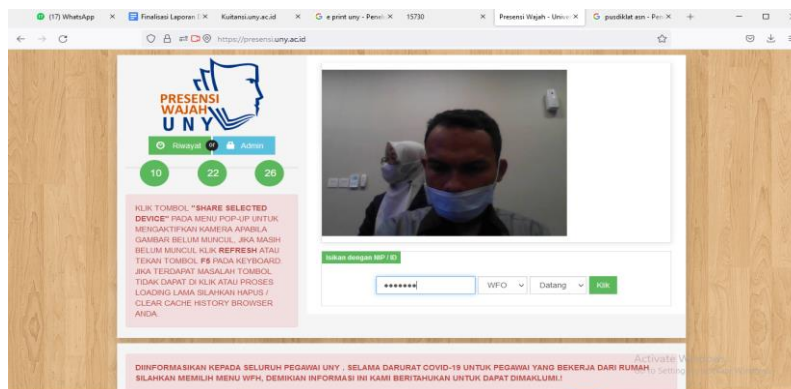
(17) WhatsApp × Finalisasi Laporan × Kuitansi.uny.ac.id × e print uny - Penel × 15730 × Presensi Wajah - Unive × pusdiklat asn - Pen ×

https://presensi.uny.ac.id

PRESENSI WAJAH UNY

Riwayat or Admin

10 22 26

KLIK TOMBOL **"SHARE SELECTED DEVICE"** PADA MENU POP-UP UNTUK MENGAKTIFKAN KAMERA APABILA GAMBAR BELUM MUNCUL. JIKA MASIH BELUM MUNCUL KLIK **REFRESH** ATAU TEKAN TOMBOL **F5** PADA KEYBOARD. JIKA TERDAPAT MASALAH TOMBOL TIDAK DAPAT DI KLIK ATAU PROSES LOADING LAMA SILAHKAN HAPUS / CLEAR CACHE HISTORY BROWSER ANDA.

Isikan dengan NIP / ID

••••••• WFO Datang Klik

DIINFORMASIKAN KEPADA SELURUH PEGAWAI UNY , SELAMA DARURAT COVID-19 UNTUK PEGAWAI YANG BEKERJA DARI RUMAH SILAHKAN MEMILIH MENU WFH, DEMIKIAN INFORMASI INI KAMI BERITAHUKAN UNTUK DAPAT DIMAKLUMI.!

Activate Windows
Go to Settings